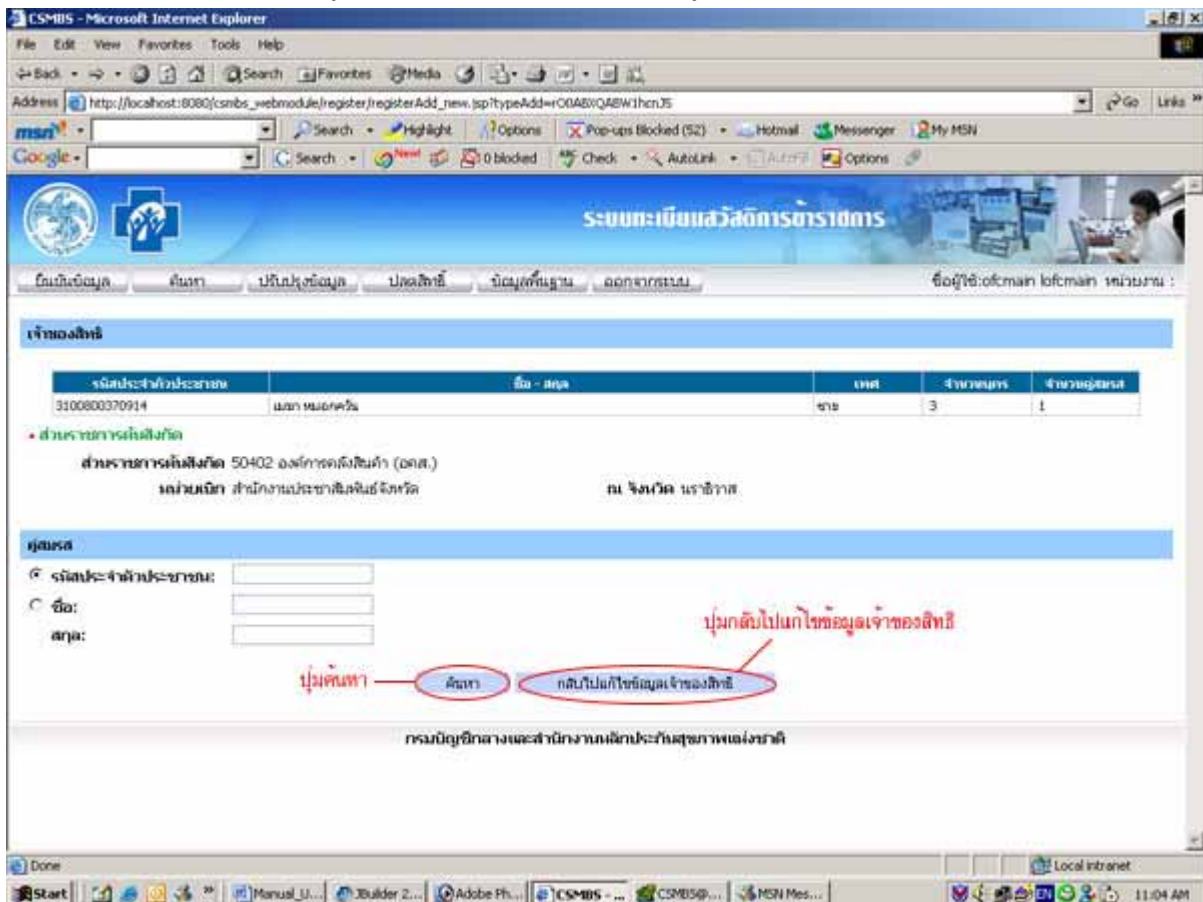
CSMBS - Microsoft Internet Explorer

File Edit View Favorites Tools Help

Back Search Favorites Media

Address http://localhost:8080/csmbs_webmodule/register/registerAdd_new.jsp?typeAdd=rO0ABXQABW1hcnJS

Go Links

msn Search Highlight Options Pop-ups Blocked (52) Hotmail Messenger My MSN

Google Search 0 blocked Check AutoLink AutoFill Options

ระบบทะเบียนสวัสดิการข้าราชการ

บันทึกข้อมูล ค้นหา ปรับปรุงข้อมูล ปลดสิทธิ์ ข้อมูลพื้นฐาน ออกจากระบบ

ชื่อผู้ใช้:ofcmain lofcmain หน่วยงาน :

เจ้าของสิทธิ

| รหัสประจำตัวประชาชน | ชื่อ - สกุล | เพศ | จำนวนบุตร | จำนวนคู่สมรส |
|---|---|---|---|---|
| 3100800370914 | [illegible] | ชาย | 3 | 1 |

• ส่วนราชการต้นสังกัด

ส่วนราชการต้นสังกัด 50402 องค์การคลังสินค้า (อคส.)

หน่วยเบิก สำนักงานประชาสัมพันธ์จังหวัด ณ จังหวัด นราธิวาส

คู่สมรส

รหัสประจำตัวประชาชน:

ชื่อ:

สกุล:

ปุ่มกลับไปแก้ไขข้อมูลเจ้าของสิทธิ

ปุ่มค้นหา

ค้นหา

กลับไปแก้ไขข้อมูลเจ้าของสิทธิ

กรมบัญชีกลางและสำนักงานหลักประกันสุขภาพแห่งชาติ

Done

Local intranet

Start Manual_U... JBuilder 2... Adobe Ph... CSMBS - ... CSMBS@... MSN Mes... 11:04 AM